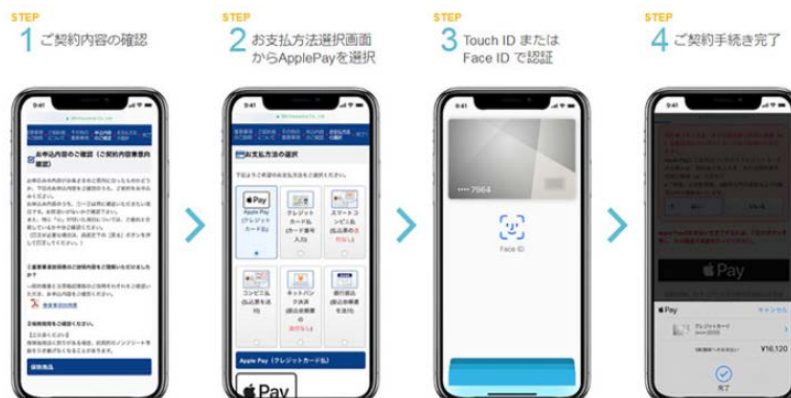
STEP
1 ご契約内容の確認

STEP
2 お支払方法選択画面からApplePayを選択

STEP
3 Touch ID または Face ID で認証

STEP
4 ご契約手続き完了

9:41
お申込内容のご確認（ご契約内容事項の確認）
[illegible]
保険商品

9:41
お支払方法の選択
Apple Pay（クレジットカード払）
クレジットカード（カード番号入力）
スマートコンビニ払
コンビニ払
ネットバンク決済
銀行振込
Apple Pay（クレジットカード払）
Pay

9:41
•••• 7964
Face ID

9:41
Pay
Pay
キャンセル
クレジットカード
¥16,120
完了